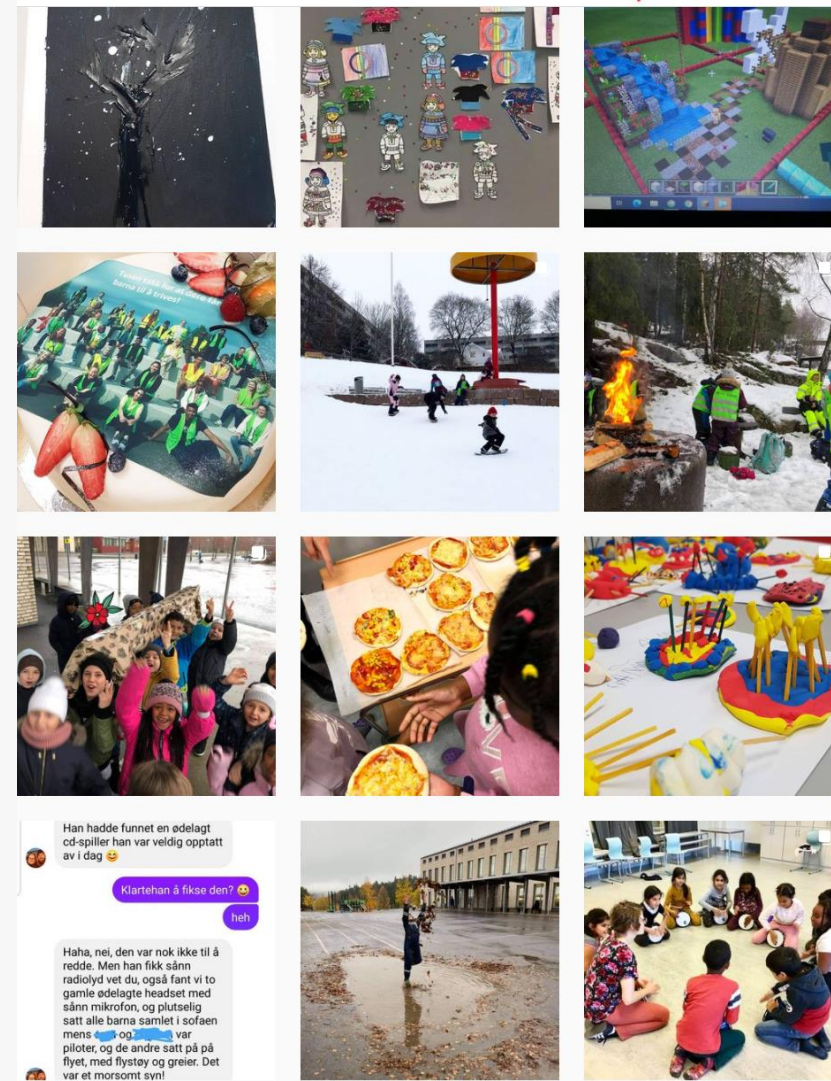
Tusen takk for at dere lærer barna til å trives!

Han hadde funnet en ødelagt cd-spiller han var veldig opptatt av i dag 😆

Klartehan å fikse den? 😀

heh

Haha, nei, den var nok ikke til å redde. Men han fikk sånn radiolyd vet du, også fant vi to gamle ødelagte headset med sånn mikrofon, og plutselig satt alle barna samlet i sofaen mens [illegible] og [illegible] var piloter, og de andre satt på flyet, med flystøy og greier. Det var et morsomt syn!